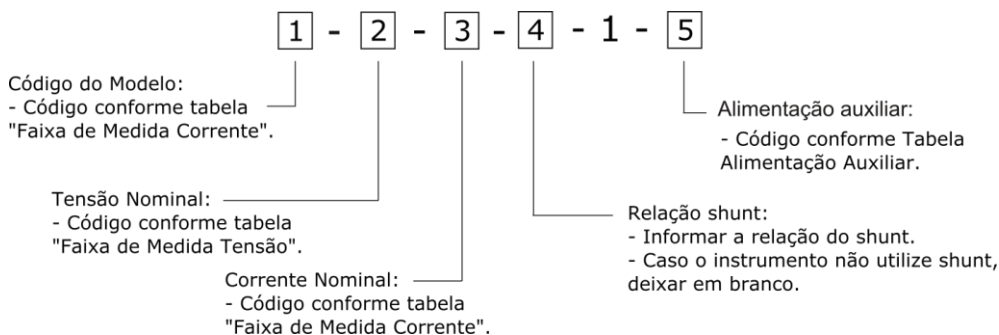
1 - 2 - 3 - 4 - 1 - 5

Código do Modelo:
- Código conforme tabela "Faixa de Medida Corrente".

Tensão Nominal:
- Código conforme tabela "Faixa de Medida Tensão".

Corrente Nominal:
- Código conforme tabela "Faixa de Medida Corrente".

Relação shunt:
- Informar a relação do shunt.
- Caso o instrumento não utilize shunt, deixar em branco.

Alimentação auxiliar:
- Código conforme Tabela Alimentação Auxiliar.